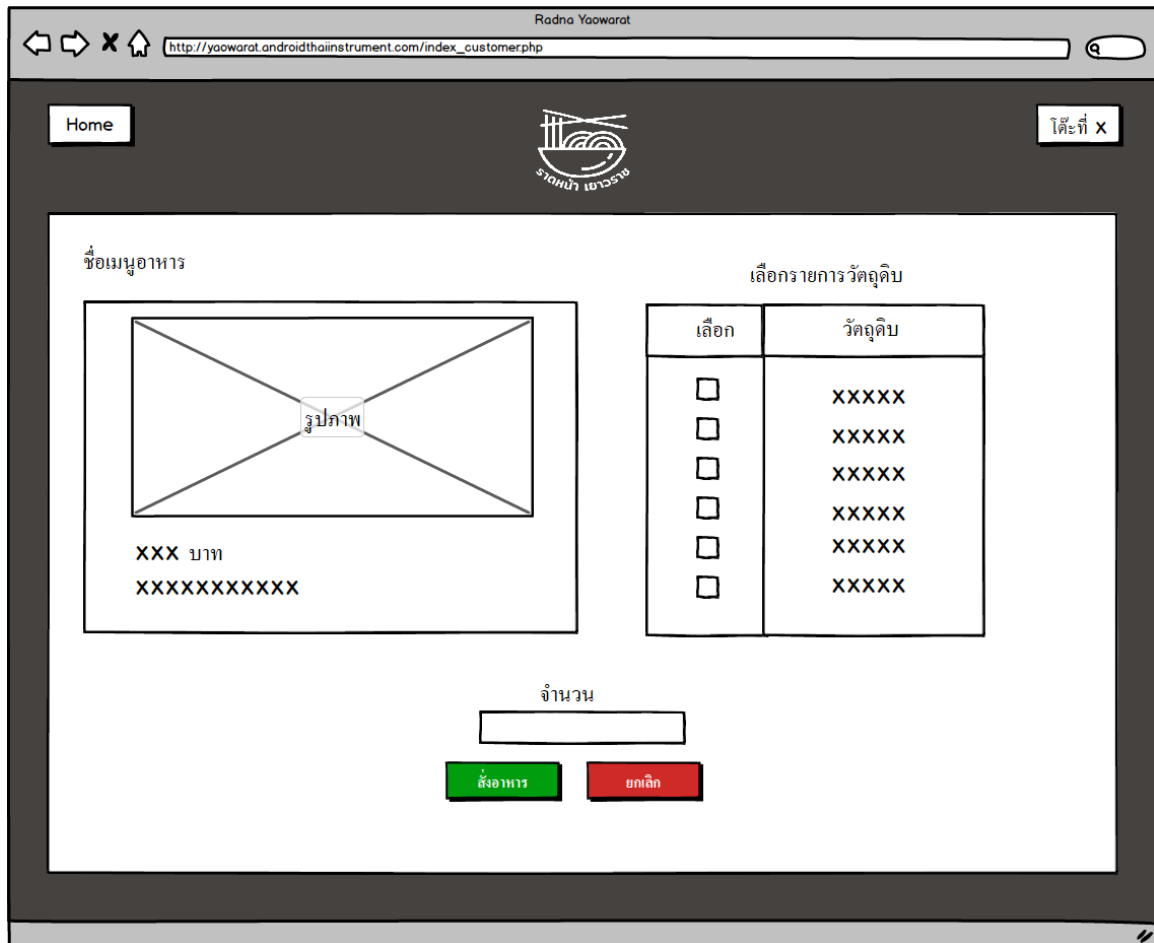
Radna Yaowarat

http://yaowarat.androidthaiinstrument.com/index_customer.php

Home

ราดหน้า เยาวราช

โต๊ะที่ X

ชื่อเมนูอาหาร

รูปภาพ

XXX บาท

XXXXXXXXXXX

เลือกรายการวัตถุดิบ

| เลือก | วัตถุดิบ |
|---|---|
| ☐ | XXXXX |
| ☐ | XXXXX |
| ☐ | XXXXX |
| ☐ | XXXXX |
| ☐ | XXXXX |
| ☐ | XXXXX |

จำนวน

สั่งอาหาร

ยกเลิก